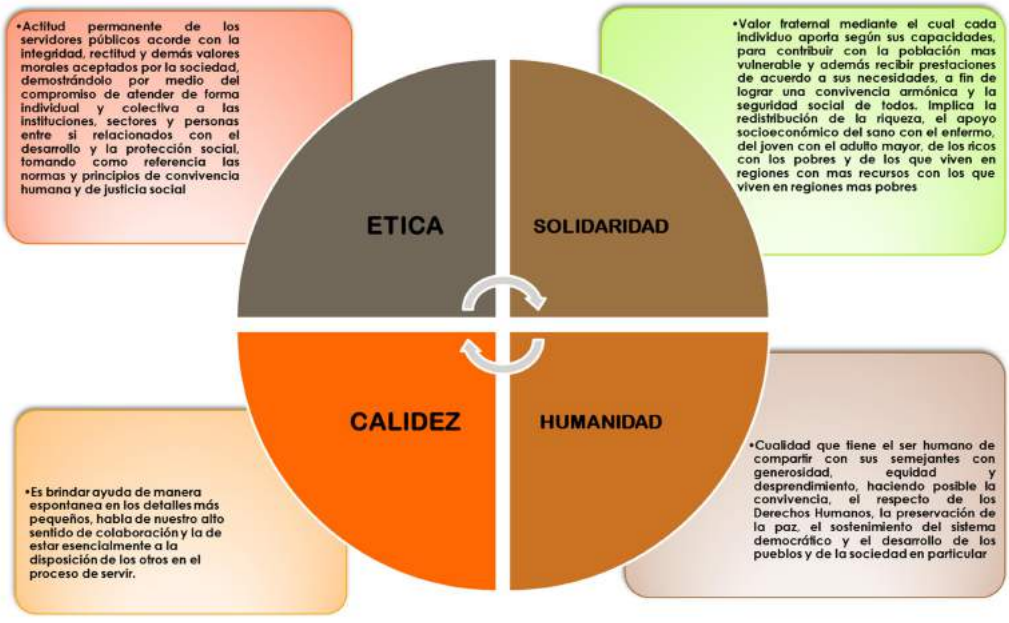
•Actitud permanente de los servidores públicos acorde con la integridad, rectitud y demás valores morales aceptados por la sociedad, demostrándolo por medio del compromiso de atender de forma individual y colectiva a las instituciones, sectores y personas entre si relacionados con el desarrollo y la protección social, tomando como referencia las normas y principios de convivencia humana y de justicia social

•Valor fraternal mediante el cual cada individuo aporta según sus capacidades, para contribuir con la población mas vulnerable y además recibir prestaciones de acuerdo a sus necesidades, a fin de lograr una convivencia armónica y la seguridad social de todos. Implica la redistribución de la riqueza, el apoyo socioeconómico del sano con el enfermo, del joven con el adulto mayor, de los ricos con los pobres y de los que viven en regiones con mas recursos con los que viven en regiones mas pobres

ETICA

SOLIDARIDAD

CALIDEZ

HUMANIDAD

•Es brindar ayuda de manera espontanea en los detalles más pequeños, habla de nuestro alto sentido de colaboración y la de estar esencialmente a la disposición de los otros en el proceso de servir.

•Cualidad que tiene el ser humano de compartir con sus semejantes con generosidad, equidad y desprendimiento, haciendo posible la convivencia, el respecto de los Derechos Humanos, la preservación de la paz, el sostenimiento del sistema democrático y el desarrollo de los pueblos y de la sociedad en particular